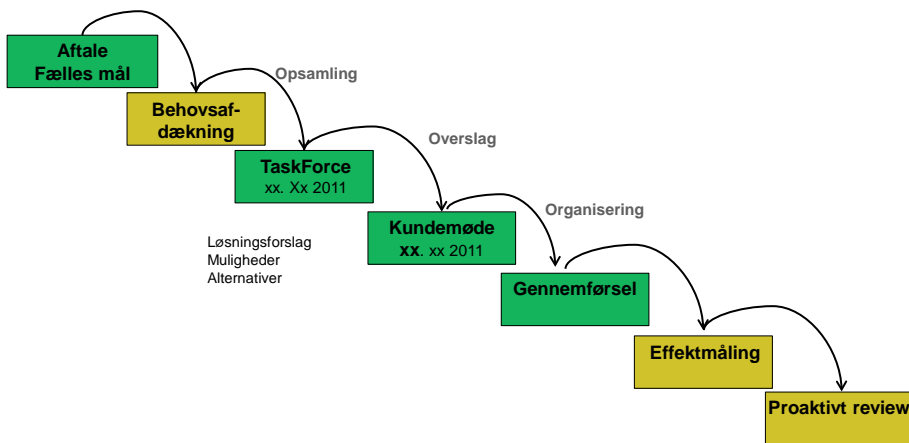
Aftale
Fælles mål

Behovsafdækning

Opsamling

TaskForce
xx. Xx 2011

Overslag

Kundemøde
**xx**. xx 2011

Organisering

Løsningsforslag
Muligheder
Alternativer

Gennemførsel

Effektmåling

Proaktivt review